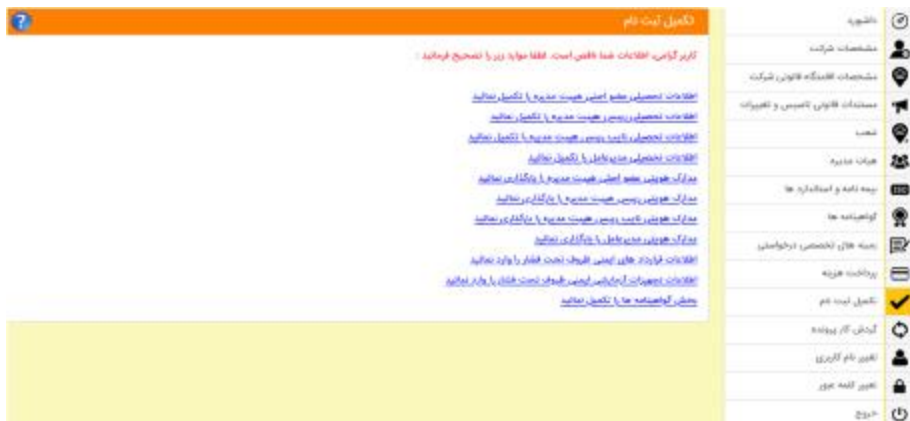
تکمیل ثبت نام

کاربر گرامی، اطلاعات شما ناقص است. لطفا موارد زیر را تصحیح فرمائید :

اطلاعات تحصیلی عضو اصلی هیئت مدیره را تکمیل نمائید
اطلاعات تحصیلی رییس هیئت مدیره را تکمیل نمائید
اطلاعات تحصیلی نایب رییس هیئت مدیره را تکمیل نمائید
اطلاعات تحصیلی مدیرعامل را تکمیل نمائید
مدارک هویتی عضو اصلی هیئت مدیره را بارگذاری نمائید
مدارک هویتی رییس هیئت مدیره را بارگذاری نمائید
مدارک هویتی نایب رییس هیئت مدیره را بارگذاری نمائید
مدارک هویتی مدیرعامل را بارگذاری نمائید
اطلاعات قرارداد های ایمنی ظروف تحت فشار را وارد نمائید
اطلاعات تجهیزات آزمایشی ایمنی ظروف تحت فشار را وارد نمائید
بخش گواهینامه ها را تکمیل نمائید

داشبورد
مشخصات شرکت
مشخصات اقامتگاه قانونی شرکت
مستندات قانونی تاسیس و تغییرات
شعب
هیات مدیره
بیمه نامه و استاندارد ها
گواهینامه ها
زمینه های تخصصی درخواستی
پرداخت هزینه
تکمیل ثبت نام
گردش کار پرونده
تغییر نام کاربری
تغییر کلمه عبور
خروج